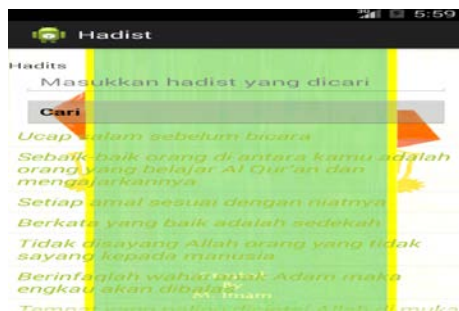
5:59

Hadist

Hadits

Masukkan hadist yang dicari

Cari

Ucap salam sebelum bicara

Sebaik-baik orang di antara kamu adalah orang yang belajar Al Qur'an dan mengajarkannya

Setiap amal sesuai dengan niatnya

Berkata yang baik adalah sedekah

Tidak disayang Allah orang yang tidak sayang kepada manusia

Berinfaqlah wahai anak Adam maka engkau akan dibalas

M. Imam

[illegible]